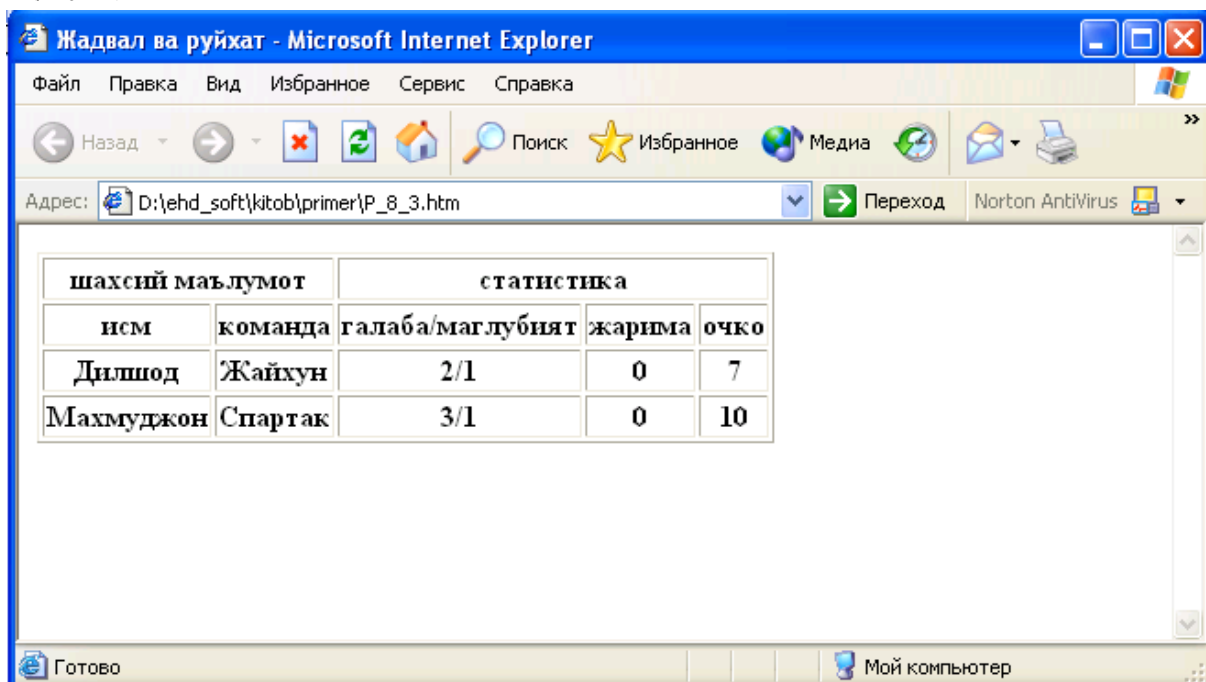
Жадвал ва руйхат - Microsoft Internet Explorer

Файл Правка Вид Избранное Сервис Справка

Назад Поиск Избранное Медиа

Адрес: D:\ehd_soft\kitob\primer\P_8_3.htm Переход Norton AntiVirus

| шахсий маълумот | | статистика | | |
|---|---|---|---|---|
| исм | команда | галаба/маглубият | жарима | очко |
| Дилшод | Жайхун | 2/1 | 0 | 7 |
| Махмуджон | Спартак | 3/1 | 0 | 10 |

Готово Мой компьютер